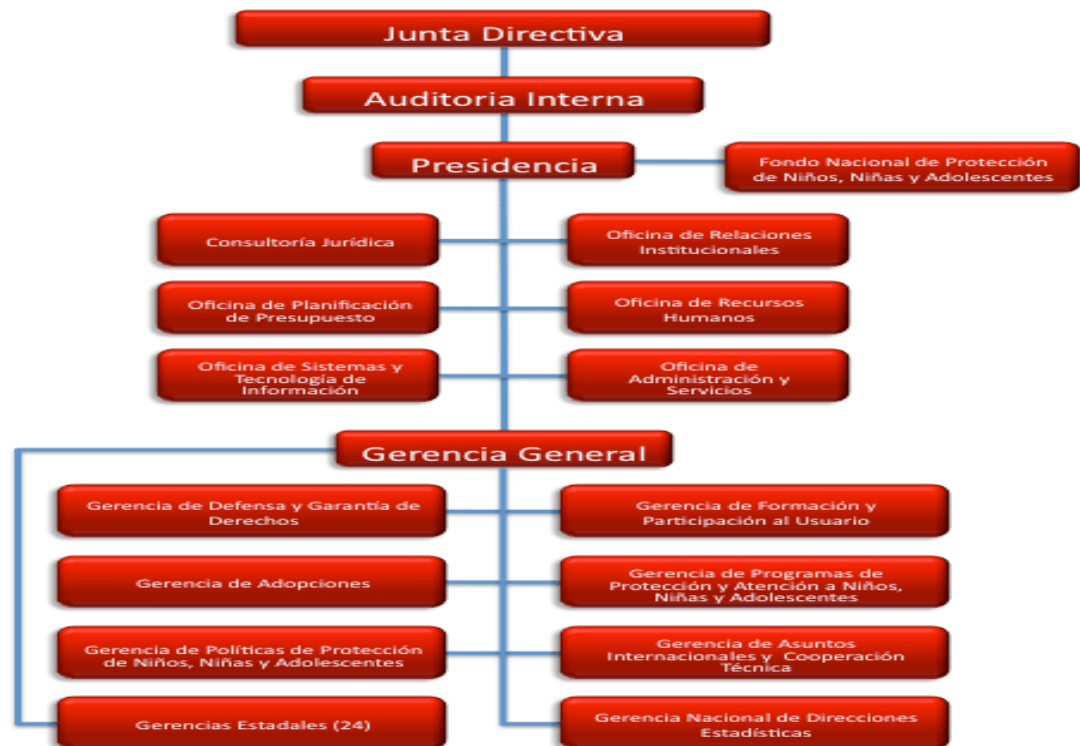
Junta Directiva

Auditoria Interna

Presidencia

Fondo Nacional de Protección de Niños, Niñas y Adolescentes

Consultoría Jurídica

Oficina de Relaciones Institucionales

Oficina de Planificación de Presupuesto

Oficina de Recursos Humanos

Oficina de Sistemas y Tecnología de Información

Oficina de Administración y Servicios

Gerencia General

Gerencia de Defensa y Garantía de Derechos

Gerencia de Formación y Participación al Usuario

Gerencia de Adopciones

Gerencia de Programas de Protección y Atención a Niños, Niñas y Adolescentes

Gerencia de Políticas de Protección de Niños, Niñas y Adolescentes

Gerencia de Asuntos Internacionales y Cooperación Técnica

Gerencias Estadales (24)

Gerencia Nacional de Direcciones Estadísticas